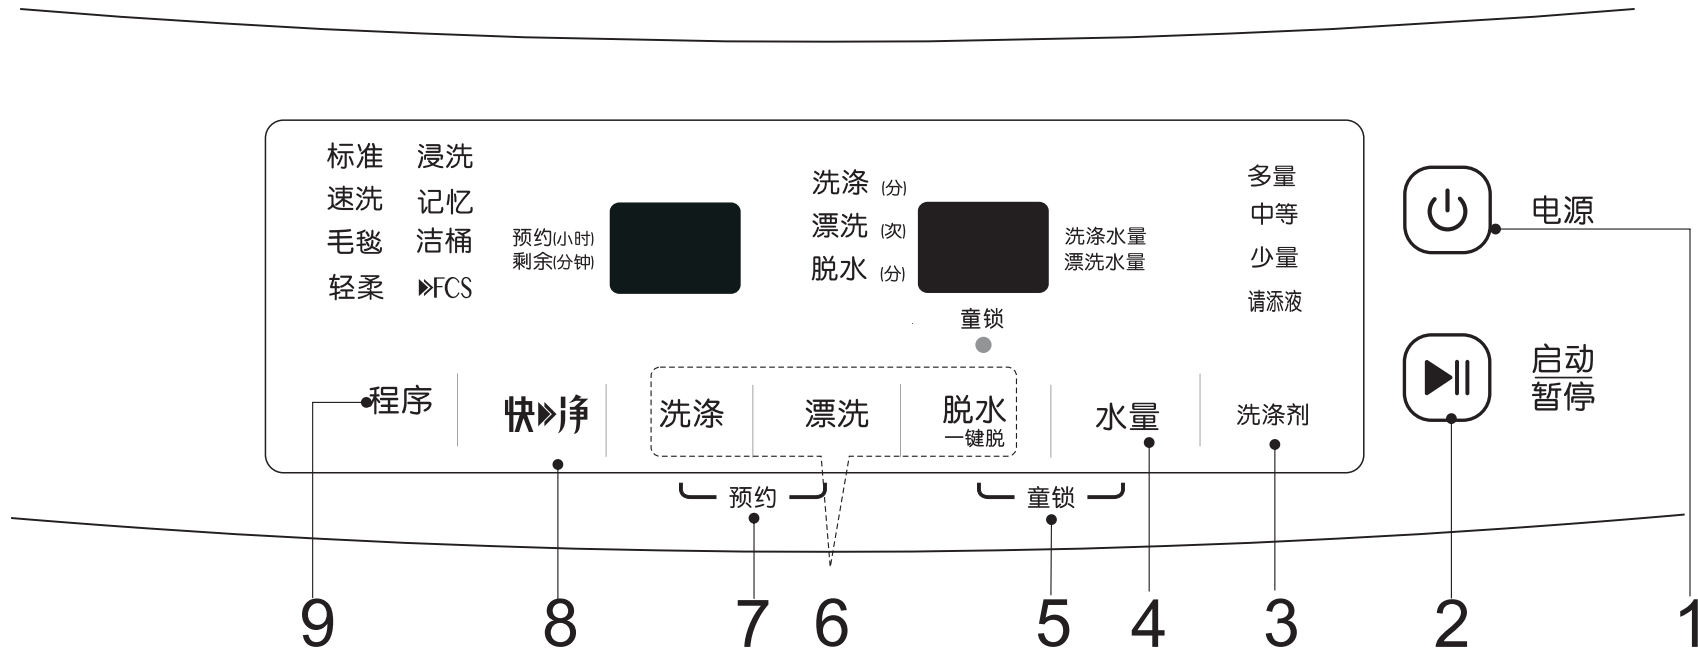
标准 浸洗
速洗 记忆
毛毯 洁桶
轻柔 ▶FCS

预约(小时)
剩余(分钟)

洗涤 (分)
漂洗 (次)
脱水 (分)

洗涤水量
漂洗水量

童锁

多量
中等
少量
请添液

电源

启动
暂停

程序
快▶净
洗涤
漂洗
脱水
一键脱
水量
洗涤剂

预约
童锁

9 8 7 6 5 4 3 2 1